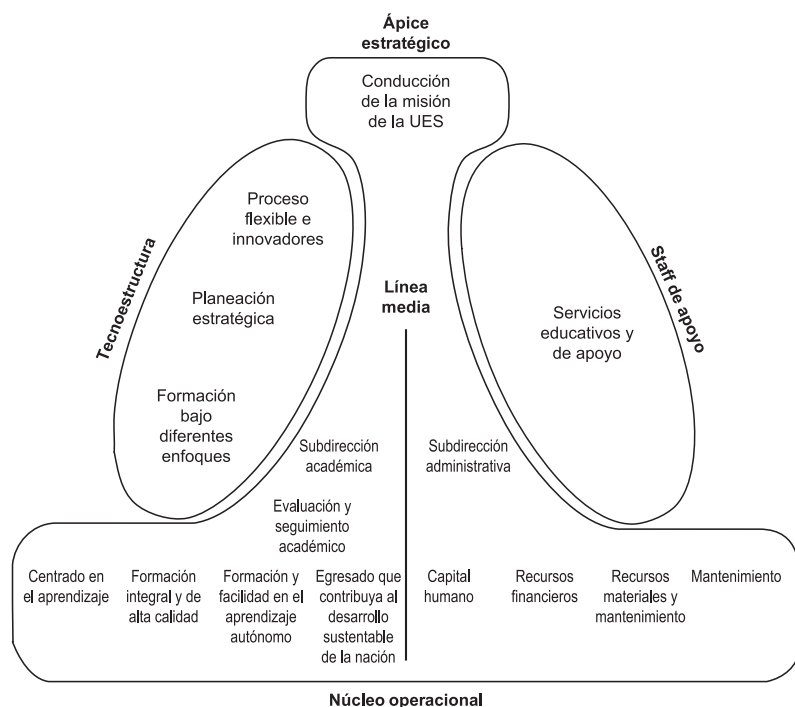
Ápice estratégico

Conducción de la misión de la UES

Tecnoestructura

Proceso flexible e innovadores

Planeación estratégica

Formación bajo diferentes enfoques

Línea media

Staff de apoyo

Servicios educativos y de apoyo

Subdirección académica

Subdirección administrativa

Evaluación y seguimiento académico

Centrado en el aprendizaje

Formación integral y de alta calidad

Formación y facilidad en el aprendizaje autónomo

Egresado que contribuya al desarrollo sustentable de la nación

Capital humano

Recursos financieros

Recursos materiales y mantenimiento

Mantenimiento

Núcleo operacional